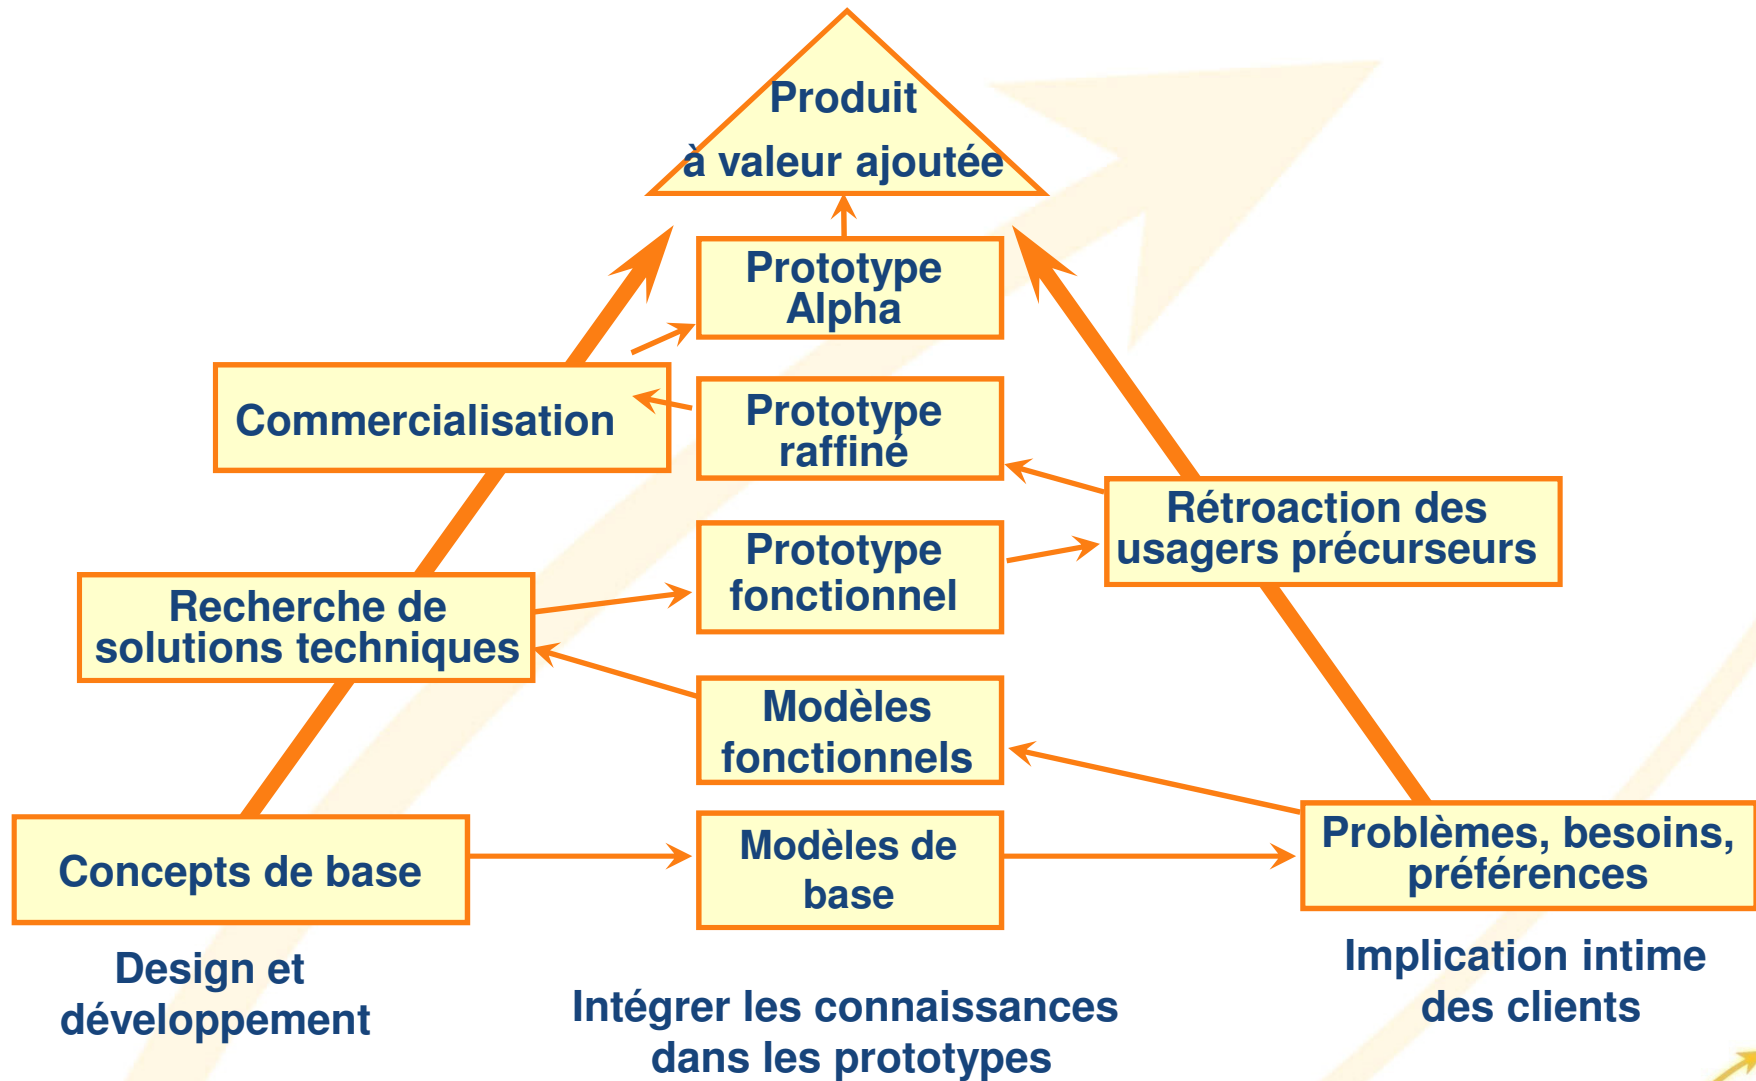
Produit
à valeur ajoutée

Prototype Alpha

Commercialisation

Prototype raffiné

Rétroaction des usagers précurseurs

Prototype fonctionnel

Recherche de solutions techniques

Modèles fonctionnels

Concepts de base

Modèles de base

Problèmes, besoins, préférences

Design et développement

Intégrer les connaissances dans les prototypes

Implication intime des clients